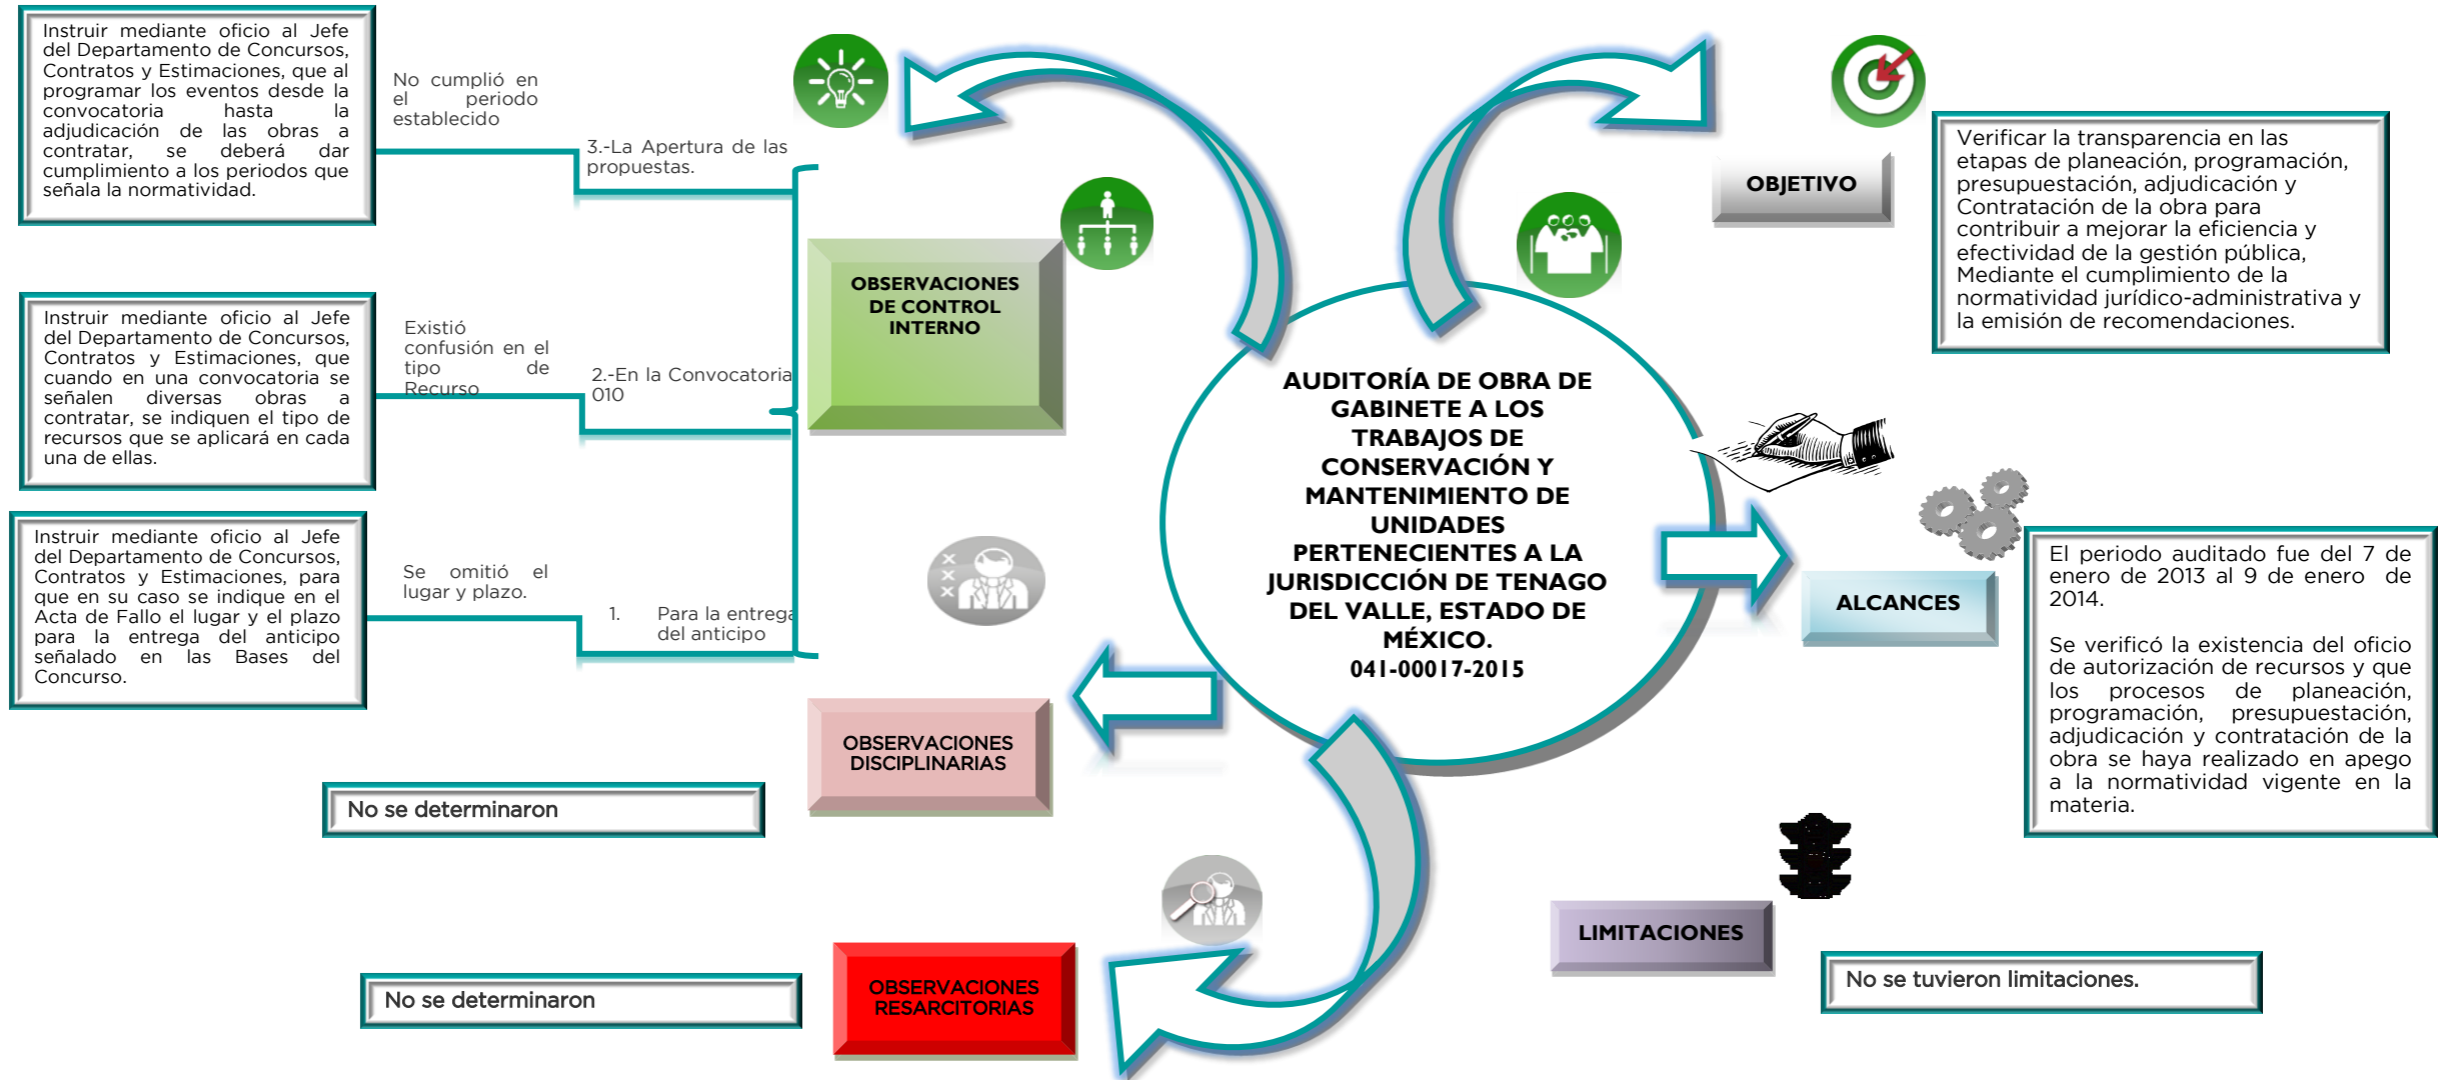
AUDITORÍA DE OBRA DE GABINETE A LOS TRABAJOS DE CONSERVACIÓN Y MANTENIMIENTO DE UNIDADES PERTENECIENTES A LA JURISDICCIÓN DE TENAGO DEL VALLE, ESTADO DE MÉXICO.
041-00017-2015

OBJETIVO

Verificar la transparencia en las etapas de planeación, programación, presupuestación, adjudicación y Contratación de la obra para contribuir a mejorar la eficiencia y efectividad de la gestión pública, Mediante el cumplimiento de la normatividad jurídico-administrativa y la emisión de recomendaciones.

ALCANCES

El periodo auditado fue del 7 de enero de 2013 al 9 de enero de 2014.

Se verificó la existencia del oficio de autorización de recursos y que los procesos de planeación, programación, presupuestación, adjudicación y contratación de la obra se haya realizado en apego a la normatividad vigente en la materia.

LIMITACIONES

No se tuvieron limitaciones.

OBSERVACIONES DE CONTROL INTERNO

Instruir mediante oficio al Jefe del Departamento de Concursos, Contratos y Estimaciones, que al programar los eventos desde la convocatoria hasta la adjudicación de las obras a contratar, se deberá dar cumplimiento a los periodos que señala la normatividad.

No cumplió en el periodo establecido

3.-La Apertura de las propuestas.

Instruir mediante oficio al Jefe del Departamento de Concursos, Contratos y Estimaciones, que cuando en una convocatoria se señalen diversas obras a contratar, se indiquen el tipo de recursos que se aplicará en cada una de ellas.

Existió confusión en el tipo de Recurso

2.-En la Convocatoria 010

Instruir mediante oficio al Jefe del Departamento de Concursos, Contratos y Estimaciones, para que en su caso se indique en el Acta de Fallo el lugar y el plazo para la entrega del anticipo señalado en las Bases del Concurso.

Se omitió el lugar y plazo.

1. Para la entrega del anticipo

OBSERVACIONES DISCIPLINARIAS

No se determinaron

OBSERVACIONES RESARCITORIAS

No se determinaron